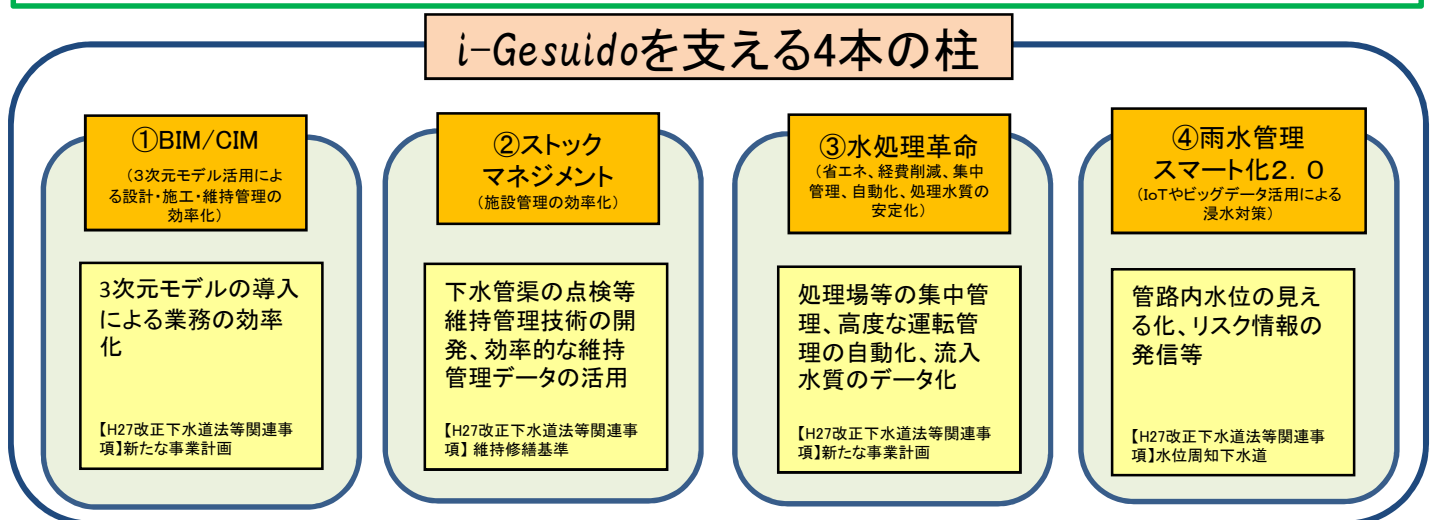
i-Gesuidoを支える4本の柱

①BIM/CIM
（3次元モデル活用による設計・施工・維持管理の効率化）

3次元モデルの導入による業務の効率化

【H27改正下水道法等関連事項】新たな事業計画

②ストックマネジメント
（施設管理の効率化）

下水管渠の点検等維持管理技術の開発、効率的な維持管理データの活用

【H27改正下水道法等関連事項】維持修繕基準

③水処理革命
（省エネ、経費削減、集中管理、自動化、処理水質の安定化）

処理場等の集中管理、高度な運転管理の自動化、流入水質のデータ化

【H27改正下水道法等関連事項】新たな事業計画

④雨水管理スマート化２．０
（IoTやビッグデータ活用による浸水対策）

管路内水位の見える化、リスク情報の発信等

【H27改正下水道法等関連事項】水位周知下水道